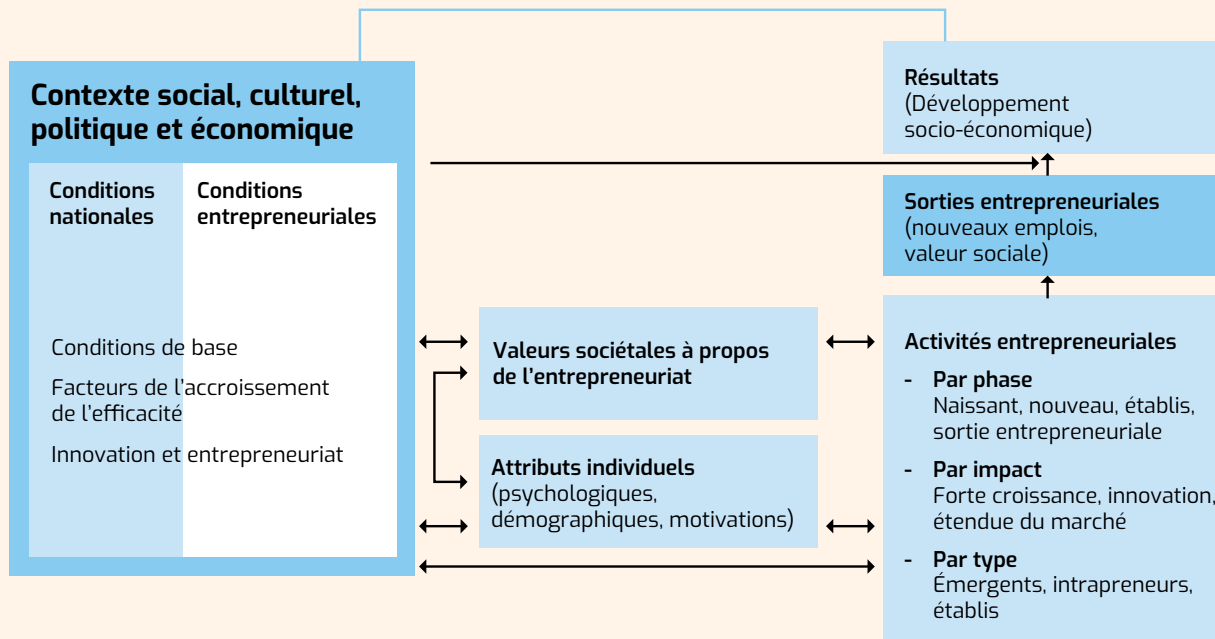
Contexte social, culturel, politique et économique

Conditions nationales

Conditions entrepreneuriales

Conditions de base

Facteurs de l'accroissement de l'efficacité

Innovation et entrepreneuriat

Valeurs sociétales à propos de l'entrepreneuriat

Attributs individuels (psychologiques, démographiques, motivations)

Résultats (Développement socio-économique)

Sorties entrepreneuriales (nouveaux emplois, valeur sociale)

Activités entrepreneuriales

- Par phase
Naissant, nouveau, établis, sortie entrepreneuriale

- Par impact
Forte croissance, innovation, étendue du marché

- Par type
Émergents, intrapreneurs, établis